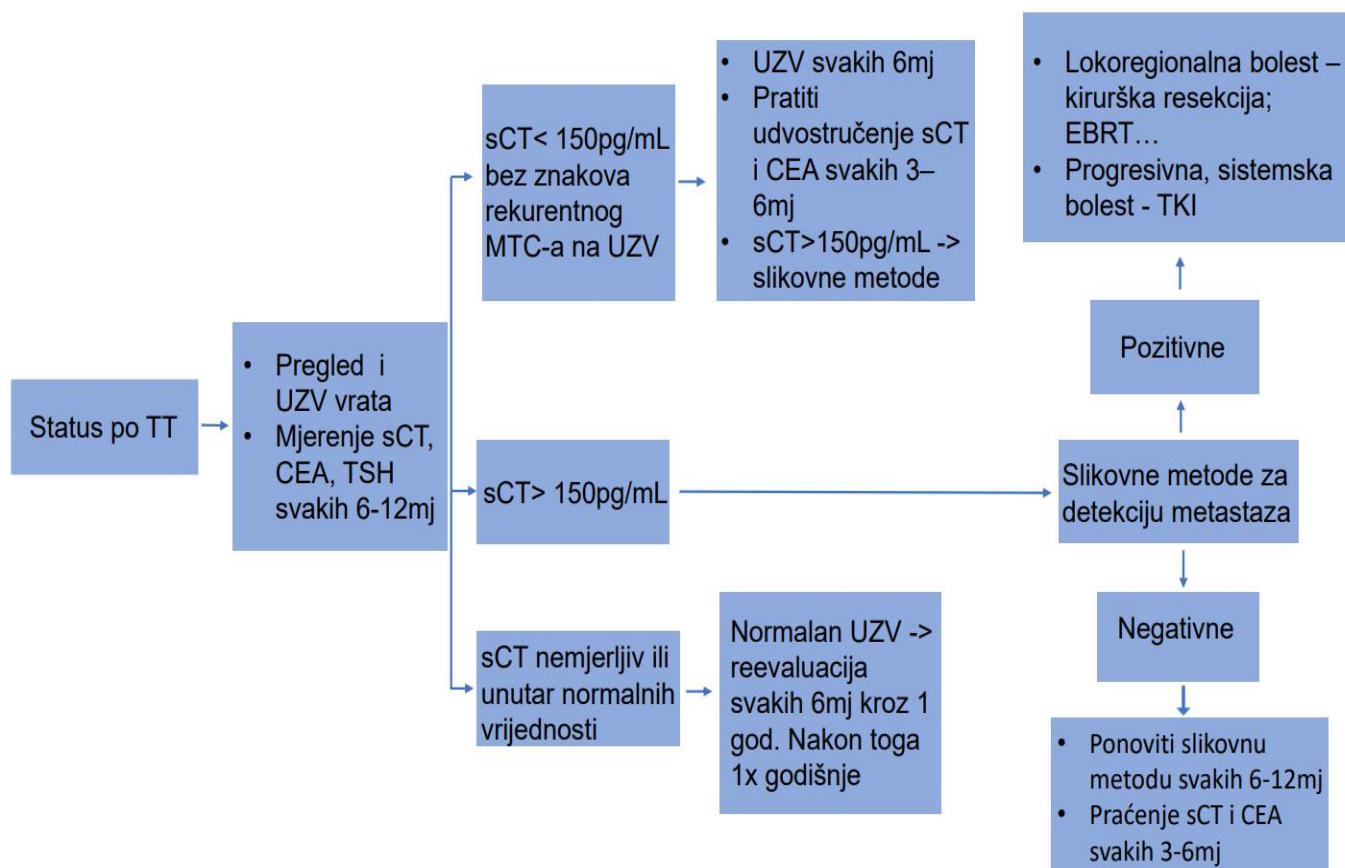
Status po TT

- Pregled i UZV vrata
- Mjerenje sCT, CEA, TSH svakih 6-12mj

sCT< 150pg/mL bez znakova rekurentnog MTC-a na UZV

- UZV svakih 6mj
- Pratiti udvostručenje sCT i CEA svakih 3–6mj
- sCT>150pg/mL -> slikovne metode

sCT> 150pg/mL

sCT nemjerljiv ili unutar normalnih vrijednosti

Normalan UZV -> reevaluacija svakih 6mj kroz 1 god. Nakon toga 1x godišnje

- Lokoregionalna bolest – kirurška resekcija; EBRT…
- Progresivna, sistemska bolest - TKI

Pozitivne

Slikovne metode za detekciju metastaza

Negativne

- Ponoviti slikovnu metodu svakih 6-12mj
- Praćenje sCT i CEA svakih 3-6mj